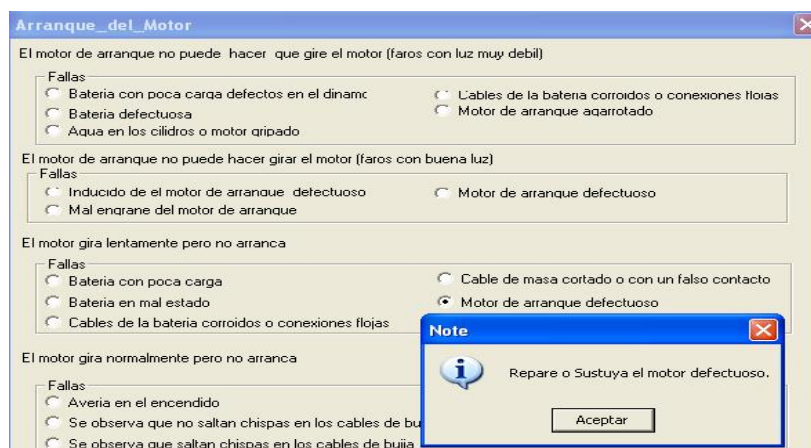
Arranque_del_Motor

El motor de arranque no puede hacer que gire el motor (faros con luz muy debil)

Fallas
Bateria con poca carga defectos en el dinamc
Bateria defectuosa
Agua en los cilidros o motor gripado
Cables de la bateria corroidos o conexiones flojas
Motor de arranque agarrotado

El motor de arranque no puede hacer girar el motor (faros con buena luz)

Fallas
Inducido de el motor de arranque defectuoso
Mal engrane del motor de arranque
Motor de arranque defectuoso

El motor gira lentamente pero no arranca

Fallas
Bateria con poca carga
Bateria en mal estado
Cables de la bateria corroidos o conexiones flojas
Cable de masa cortado o con un falso contacto
Motor de arranque defectuoso

El motor gira normalmente pero no arranca

Fallas
Averia en el encendido
Se observa que no saltan chispas en los cables de bu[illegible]
Se observa que saltan chispas en los cables de bujia

Note

Repare o Sustuya el motor defectuoso.

Aceptar